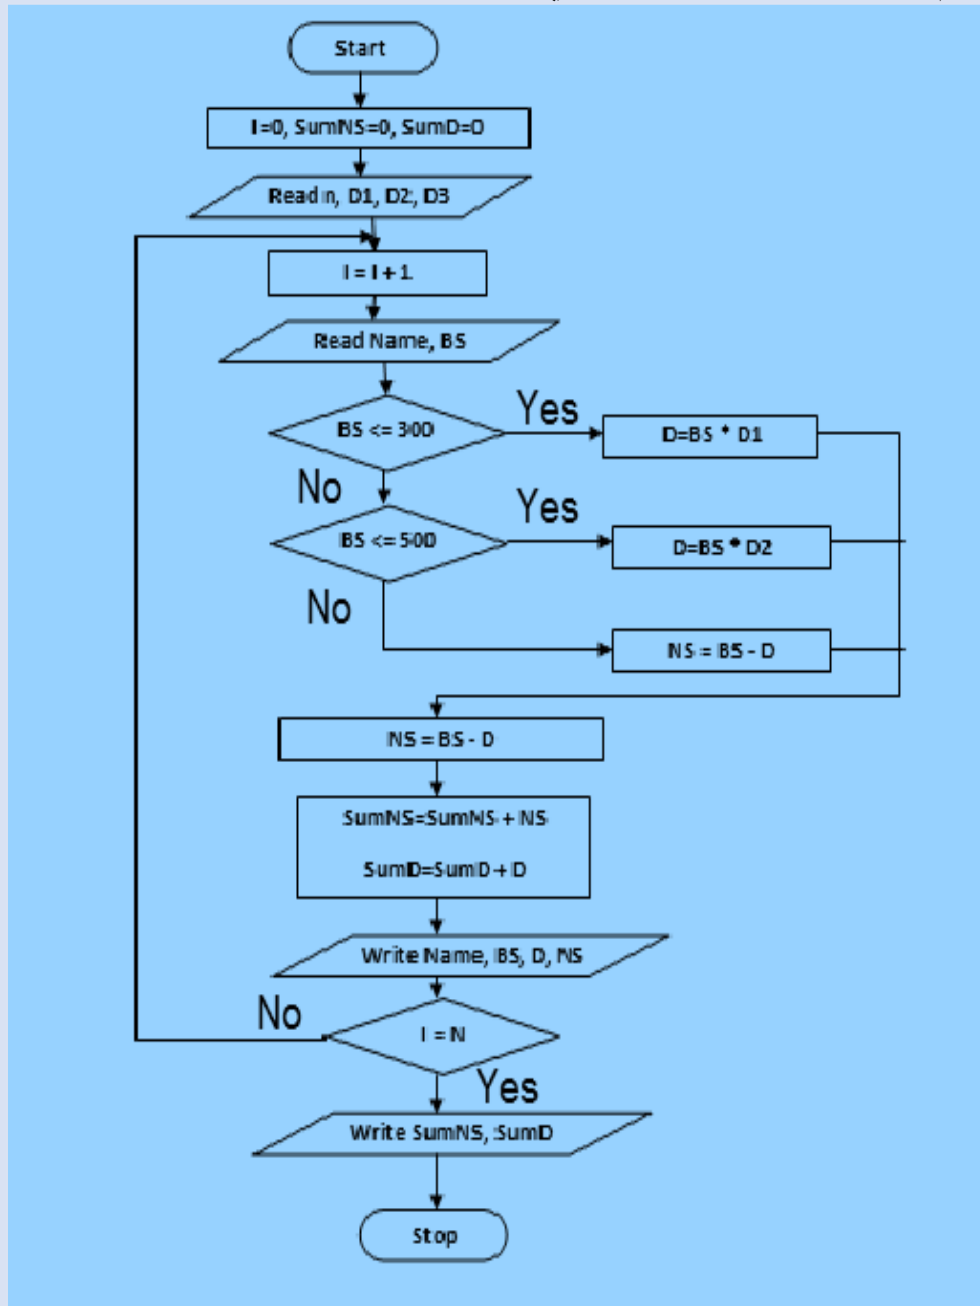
Start

I=0, SumNS=0, SumD=0

Read n, D1, D2, D3

I = I + 1

Read Name, BS

BS <= 300

Yes

D=BS * D1

No

Yes

BS <= 500

D=BS * D2

No

NS = BS - D

NS = BS - D

SumNS=SumNS + NS

SumD=SumD + D

Write Name, BS, D, NS

No

I = N

Yes

Write SumNS, SumD

Stop